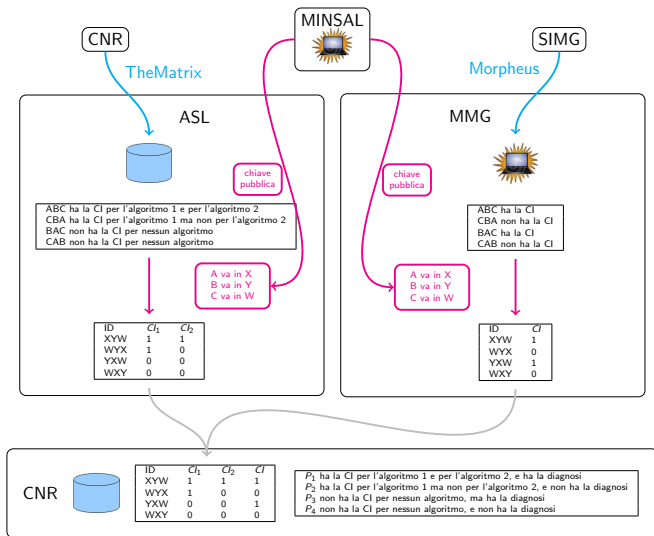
CNR

MINSAL

SIMG

TheMatrix

Morpheus

ASL

MMG

chiave pubblica

chiave pubblica

ABC ha la CI per l'algoritmo 1 e per l'algoritmo 2
CBA ha la CI per l'algoritmo 1 ma non per l'algoritmo 2
BAC non ha la CI per nessun algoritmo
CAB non ha la CI per nessun algoritmo

ABC ha la CI
CBA non ha la CI
BAC ha la CI
CAB non ha la CI

A va in X
B va in Y
C va in W

A va in X
B va in Y
C va in W

| ID | $CI_1$ | $CI_2$ |
|---|---|---|
| XYW | 1 | 1 |
| WYX | 1 | 0 |
| YXW | 0 | 0 |
| WXY | 0 | 0 |

| ID | $CI$ |
|---|---|
| XYW | 1 |
| WYX | 0 |
| YXW | 1 |
| WXY | 0 |

CNR

| ID | $CI_1$ | $CI_2$ | $CI$ |
|---|---|---|---|
| XYW | 1 | 1 | 1 |
| WYX | 1 | 0 | 0 |
| YXW | 0 | 0 | 1 |
| WXY | 0 | 0 | 0 |

$P_1$ ha la CI per l'algoritmo 1 e per l'algoritmo 2, e ha la diagnosi
$P_2$ ha la CI per l'algoritmo 1 ma non per l'algoritmo 2, e non ha la diagnosi
$P_3$ non ha la CI per nessun algoritmo, ma ha la diagnosi
$P_4$ non ha la CI per nessun algoritmo, e non ha la diagnosi